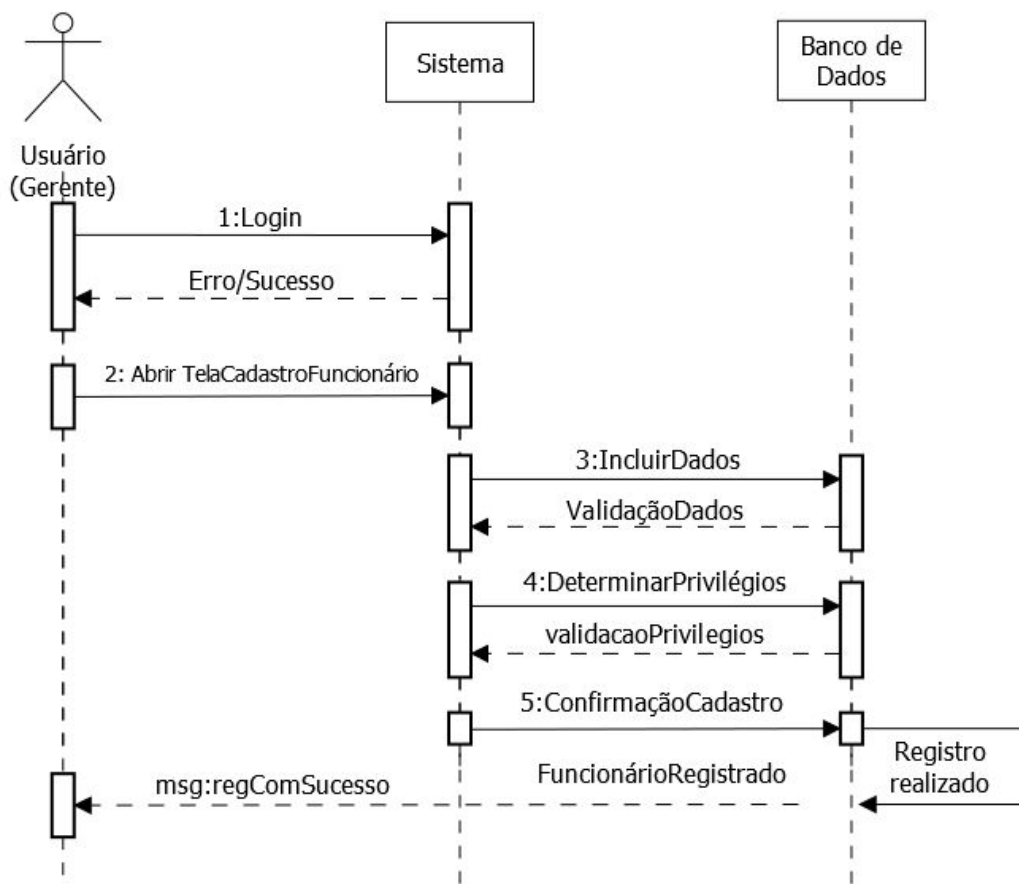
Usuário (Gerente)

Sistema

Banco de Dados

1:Login

Erro/Sucesso

2: Abrir TelaCadastroFuncionário

3:IncluirDados

ValidaçãoDados

4:DeterminarPrivilégios

validacaoPrivilegios

5:ConfirmaçãoCadastro

FuncionárioRegistrado

Registro realizado

msg:regComSucesso